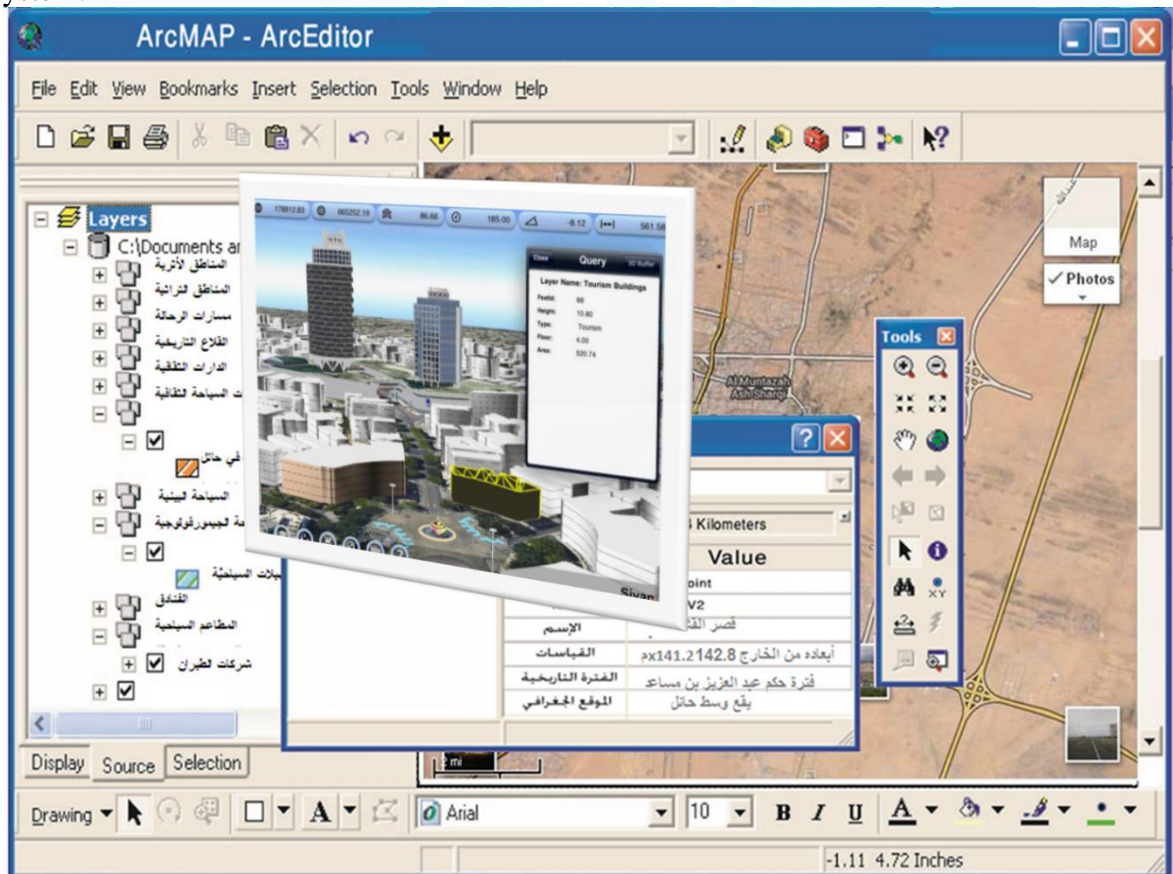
ArcMAP - ArcEditor

File Edit View Bookmarks Insert Selection Tools Window Help

Layers
C:\Documents ar
المناطق الأثرية
المناطق التراثية
مسارات الرحالة
القلاع التاريخية
الدارات الثقافية
ت السياحة الثقافية
في حائل
السياحة البيئية
ة الجيومرفولوجية
يلات السياحية
الفنادق
المطاعم السياحية
شركات الطيران

Display Source Selection

178812.83 665252.19 86.66 185.00 -8.12 561.58

Close Query 3D Buffer
Layer Name: Tourism Buildings
FeatId: 66
Height: 10.80
Type: Tourism
Floor: 4.00
Area: 520.74

Sivan

Map
Photos

Al Muntazah Ash Sharqi

Tools

4 Kilometers
Value
oint
V2
الإسم | قصر القشلة
القياسات | أبعاده من الخارج 142.8x141.2م
الفترة التاريخية | فترة حكم عبد العزيز بن مساعد
الموقع الجغرافي | يقع وسط حائل

mi

Drawing Arial 10 B I U A

-1.11 4.72 Inches